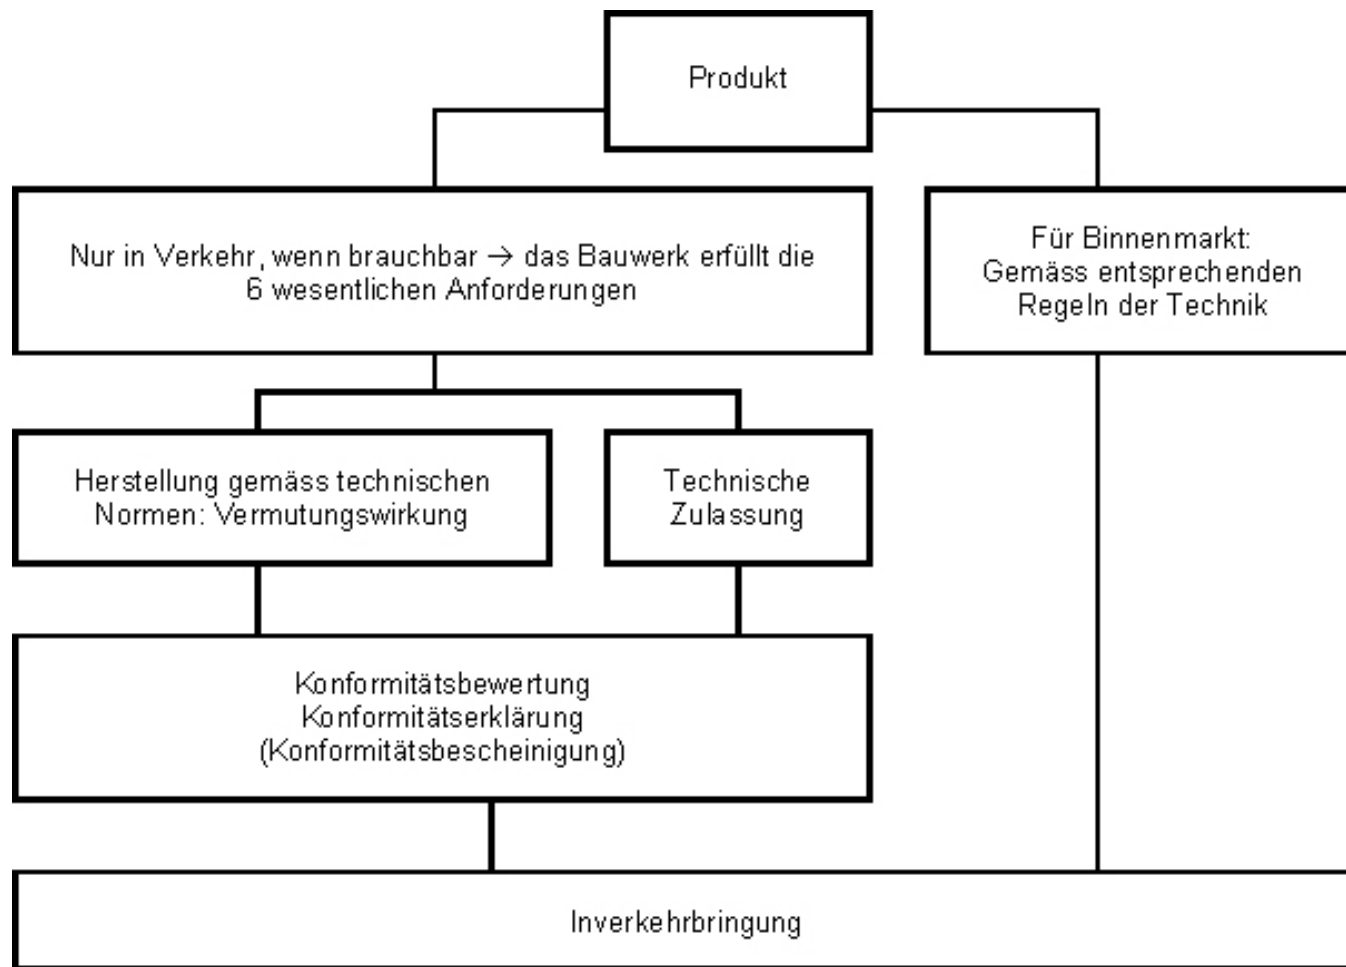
Produkt

Nur in Verkehr, wenn brauchbar → das Bauwerk erfüllt die 6 wesentlichen Anforderungen

Für Binnenmarkt: Gemäss entsprechenden Regeln der Technik

Herstellung gemäss technischen Normen: Vermutungswirkung

Technische Zulassung

Konformitätsbewertung
Konformitätserklärung
(Konformitätsbescheinigung)

Inverkehrbringung